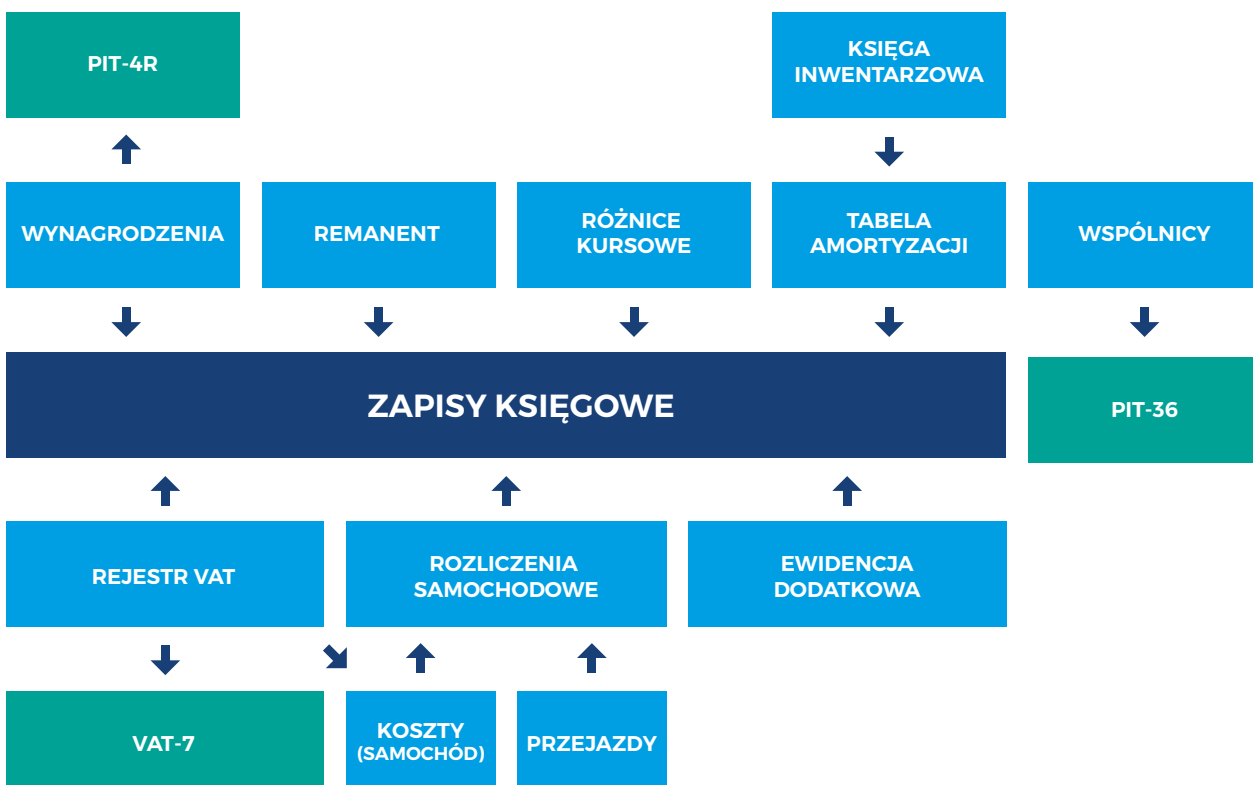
PIT-4R

KSIĘGA INWENTARZOWA

WYNAGRODZENIA

REMANENT

RÓŻNICE KURSOWE

TABELA AMORTYZACJI

WSPÓLNICY

ZAPISY KSIĘGOWE

PIT-36

REJESTR VAT

ROZLICZENIA SAMOCHODOWE

EWIDENCJA DODATKOWA

VAT-7

KOSZTY (SAMOCHÓD)

PRZEJAZDY